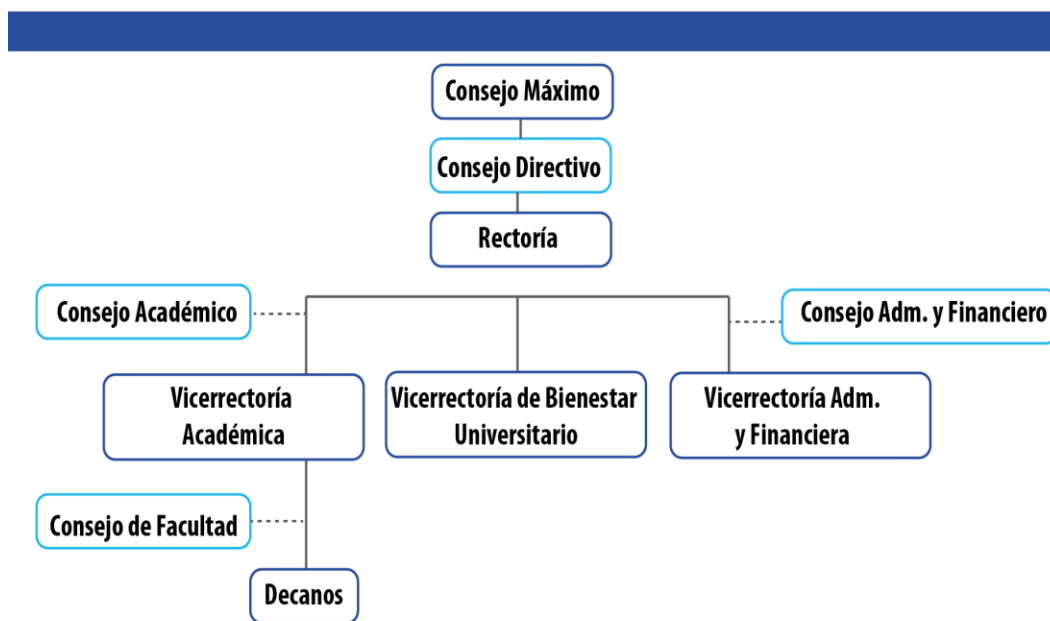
Consejo Máximo

Consejo Directivo

Rectoría

Consejo Académico

Consejo Adm. y Financiero

Vicerrectoría Académica

Vicerrectoría de Bienestar Universitario

Vicerrectoría Adm. y Financiera

Consejo de Facultad

Decanos